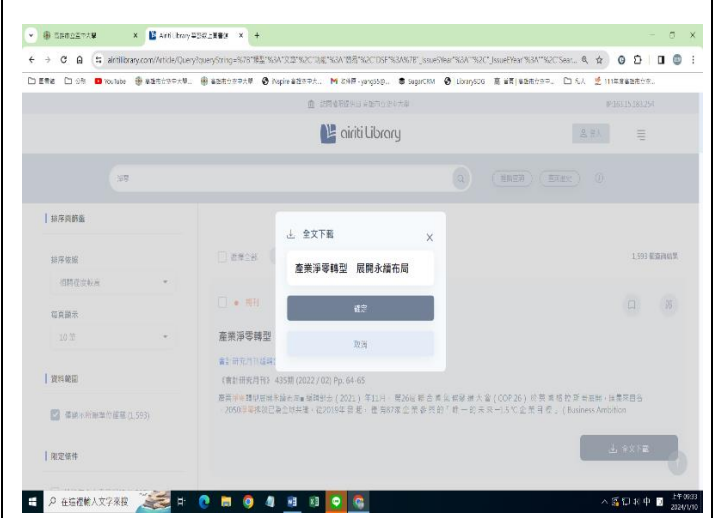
Airiti Library 華藝線上圖書館 ×  +

airitilibrary.com/Article/Query?queryString=%7B"標題"%3A"文字"%2C"功能"%3A"搜尋"%2C"DSF"%3A%7B"_IssueYear"%3A"%2C"_IssueEYear"%3A"%2C"Sear...

YouTube

airiti Library

淨零

排序與篩選

排序依據

相關度由高到低

每頁顯示

10 筆

資料範圍

僅顯示所屬單位權限 (1,593)

限定條件

1,593 筆查詢結果

產業淨零轉型

《會計研究月刊》 435期 (2022 / 02) Pp. 64-65

全文下載

全文下載

產業淨零轉型　展開永續布局

確定

取消

在這裡輸入文字來搜尋

2024/1/10